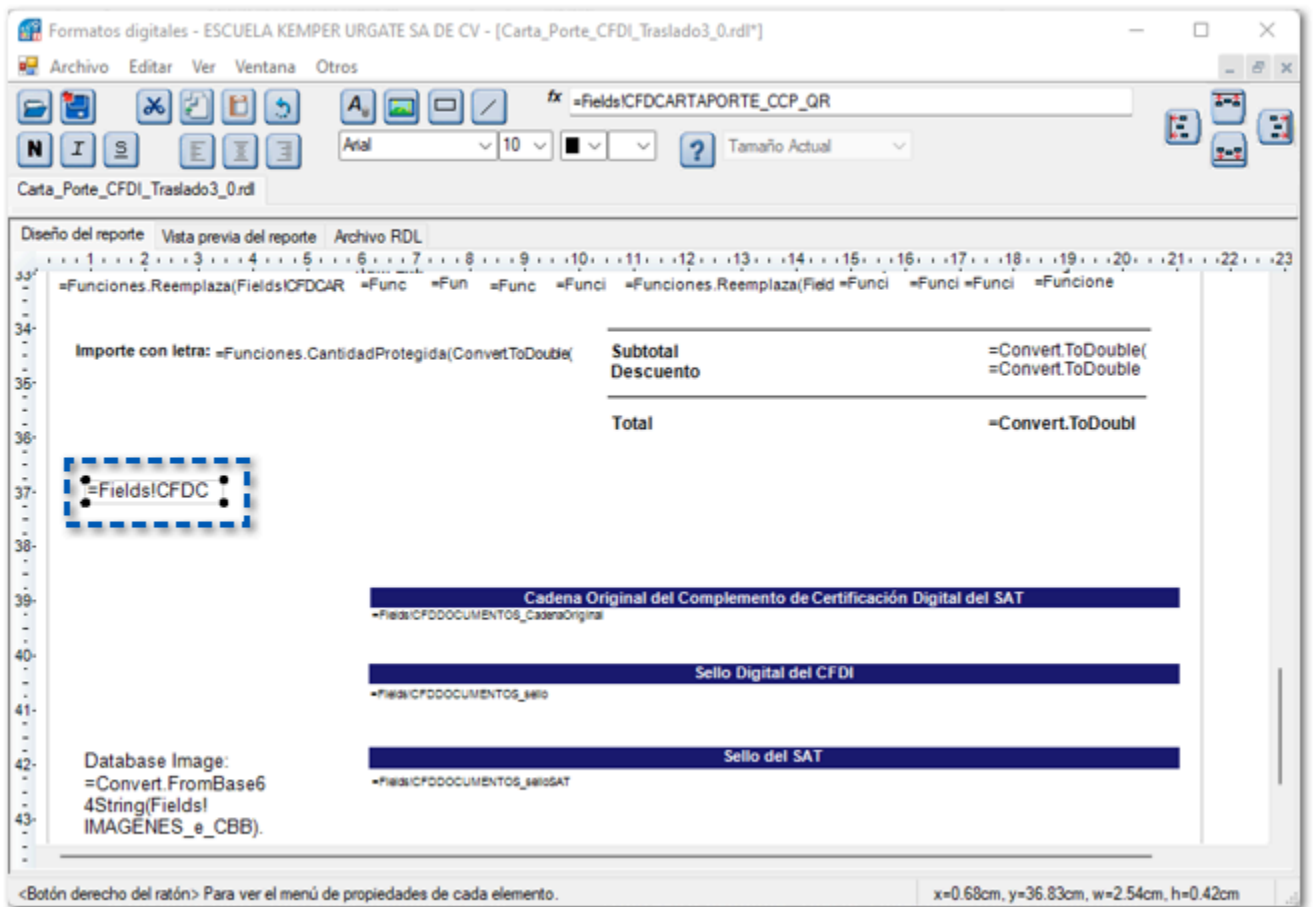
Formatos digitales - ESCUELA KEMPER URGATE SA DE CV - [Carta_Porte_CFDI_Traslado3_0.rdl*]

Archivo Editar Ver Ventana Otros

N I S

fx =Fields!CFDCARTAPORTE_CCP_QR

Arial 10 Tamaño Actual

Carta_Porte_CFDI_Traslado3_0.rdl

Diseño del reporte | Vista previa del reporte | Archivo RDL

1 2 3 4 5 6 7 8 9 10 11 12 13 14 15 16 17 18 19 20 21 22 23

33 =Funciones.Reemplaza(Fields!CFDCAR =Func =Fun =Func =Funci =Funciones.Reemplaza(Field =Funci =Funci =Funci =Funcione

34

Importe con letra: =Funciones.CantidadProtegida(Convert.ToDouble(

Subtotal =Convert.ToDouble(
Descuento =Convert.ToDouble

35

36

Total =Convert.ToDoubl

37 =Fields!CFDC

38

39 Cadena Original del Complemento de Certificación Digital del SAT
=Fields!CFDDOCUMENTOS_CadenaOriginal

40 Sello Digital del CFDI
=Fields!CFDDOCUMENTOS_sello

41

42 Database Image: =Convert.FromBase64String(Fields!IMAGENES_e_CBB).

Sello del SAT
=Fields!CFDDOCUMENTOS_selloSAT

43

<Botón derecho del ratón> Para ver el menú de propiedades de cada elemento.

x=0.68cm, y=36.83cm, w=2.54cm, h=0.42cm